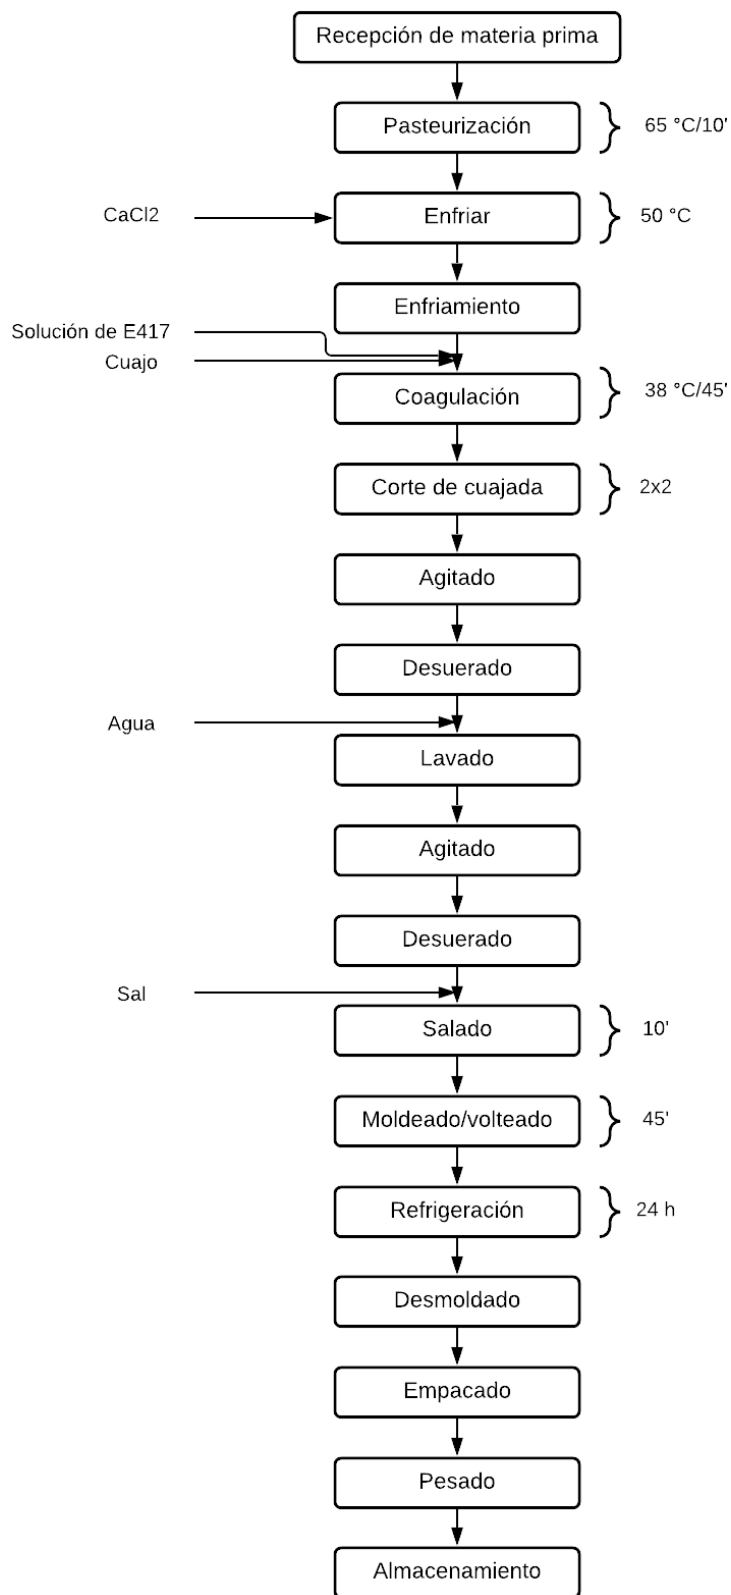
Recepción de materia prima

Pasteurización

65 °C/10'

CaCl2

Enfriar

50 °C

Enfriamiento

Solución de E417

Cuajo

Coagulación

38 °C/45'

Corte de cuajada

2x2

Agitado

Desuerado

Agua

Lavado

Agitado

Desuerado

Sal

Salado

10'

Moldeado/volteado

45'

Refrigeración

24 h

Desmoldado

Empacado

Pesado

Almacenamiento